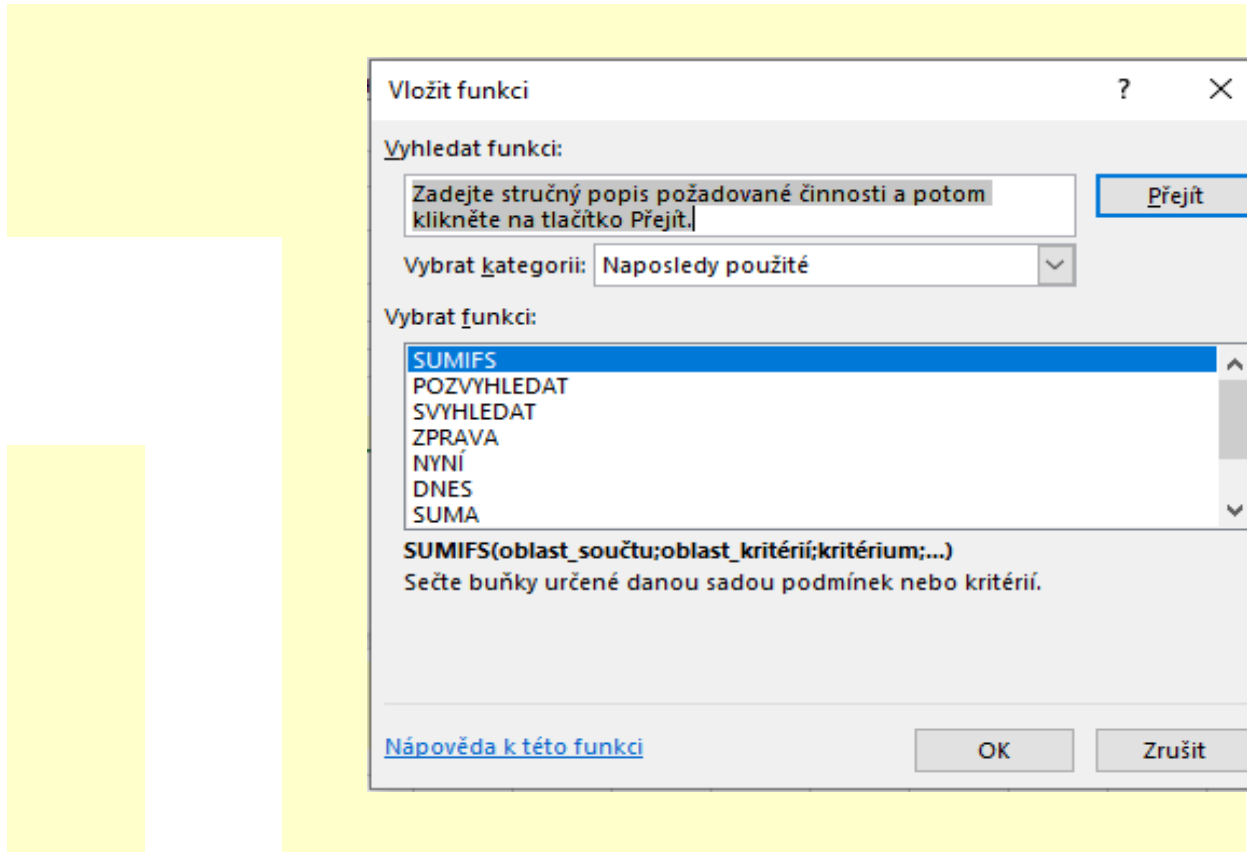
Vložit funkci ? ×

Vyhledat funkci:

Zadejte stručný popis požadované činnosti a potom klikněte na tlačítko Přejít.

Přejít

Vybrat kategorii: Naposledy použité

Vybrat funkci:

SUMIFS
POZVYHLEDAT
SVYHLEDAT
ZPRAVA
NYNÍ
DNES
SUMA

SUMIFS(oblast_součtu;oblast_kritérií;kritérium;...)
Sečte buňky určené danou sadou podmínek nebo kritérií.

Nápověda k této funkci

OK

Zrušit